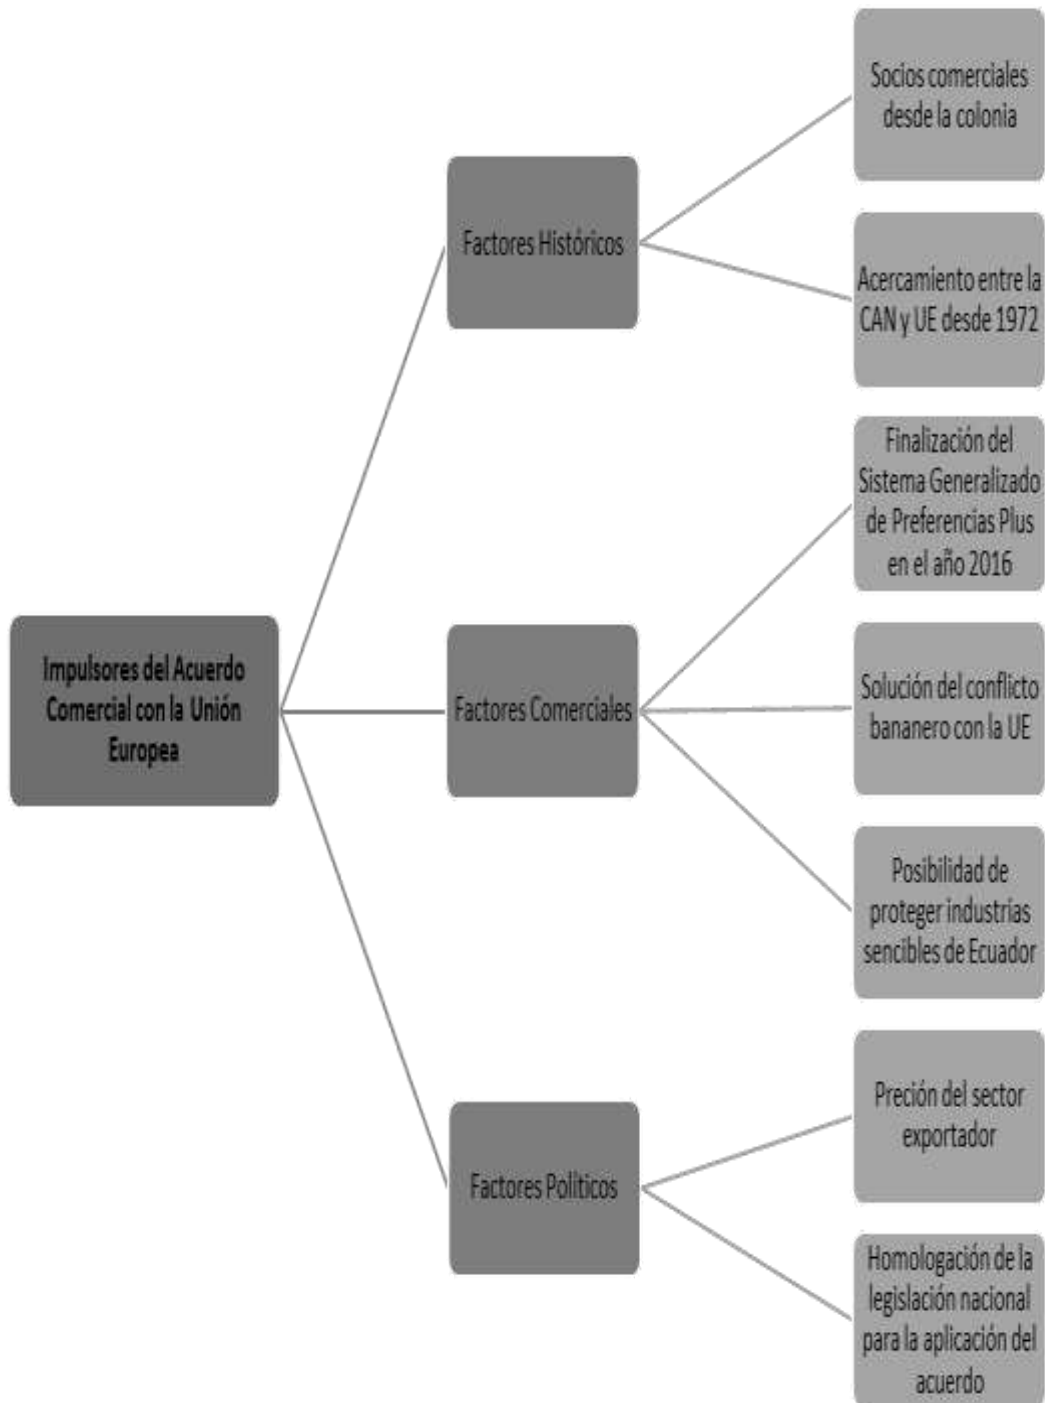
Impulsores del Acuerdo Comercial con la Unión Europea

Factores Históricos

Socios comerciales desde la colonia

Acercamiento entre la CAN y UE desde 1972

Factores Comerciales

Finalización del Sistema Generalizado de Preferencias Plus en el año 2016

Solución del conflicto bananero con la UE

Posibilidad de proteger industrias sencibles de Ecuador

Factores Políticos

Preción del sector exportador

Homologación de la legislación nacional para la aplicación del acuerdo